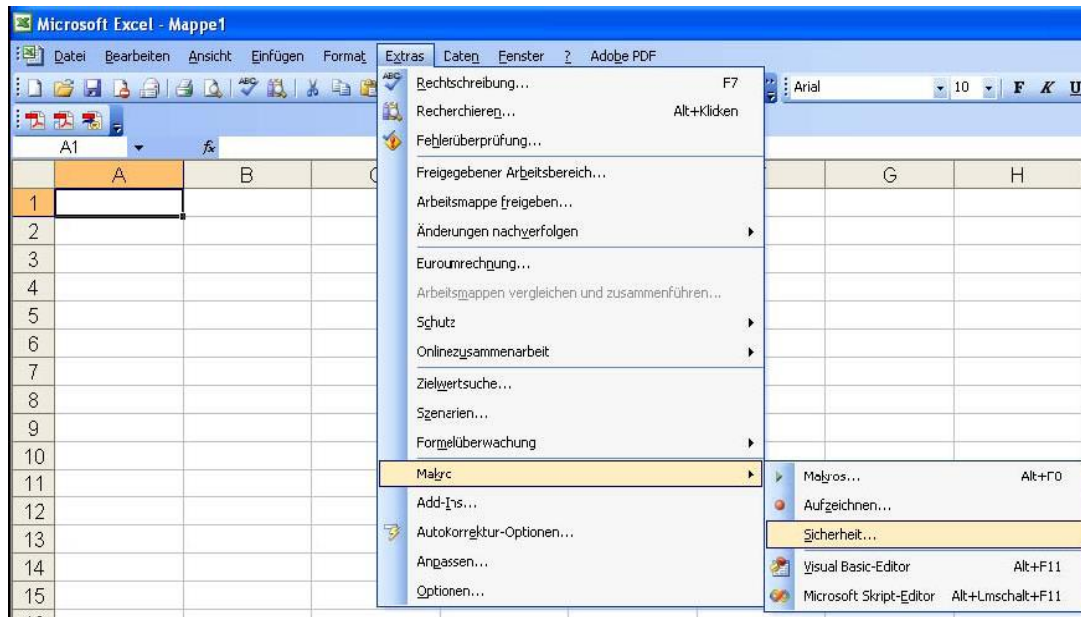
Microsoft Excel - Mappe1

Datei Bearbeiten Ansicht Einfügen Format Extras Daten Fenster ? Adobe PDF

Arial 10 F K U

A1 $f_x$

A B G H

1
2
3
4
5
6
7
8
9
10
11
12
13
14
15

Rechtschreibung... F7
Recherchieren... Alt+Klicken
Fehlerüberprüfung...
Freigegebener Arbeitsbereich...
Arbeitsmappe freigeben...
Änderungen nachverfolgen
Euroumrechnung...
Arbeitsmappen vergleichen und zusammenführen...
Schutz
Onlinezusammenarbeit
Zielwertsuche...
Szenarien...
Formelüberwachung
Makro
Add-Ins...
AutoKorrektur-Optionen...
Anpassen...
Optionen...

Makros... Alt+F8
Aufzeichnen...
Sicherheit...
Visual Basic-Editor Alt+F11
Microsoft Skript-Editor Alt+Umschalt+F11